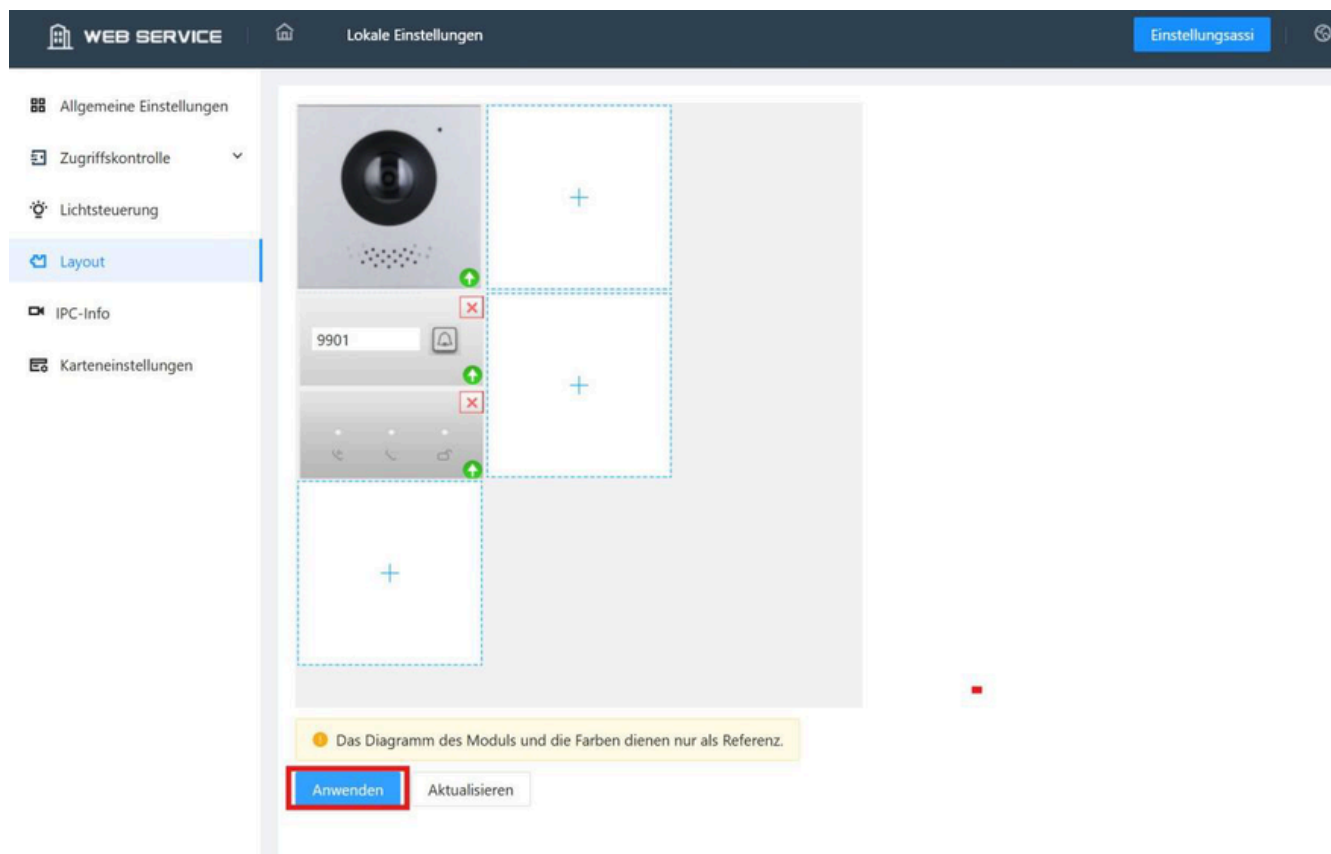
WEB SERVICE

Lokale Einstellungen

Einstellungsassi

Allgemeine Einstellungen

Zugriffskontrolle

Lichtsteuerung

Layout

IPC-Info

Karteneinstellungen

9901

Das Diagramm des Moduls und die Farben dienen nur als Referenz.

Anwenden

Aktualisieren